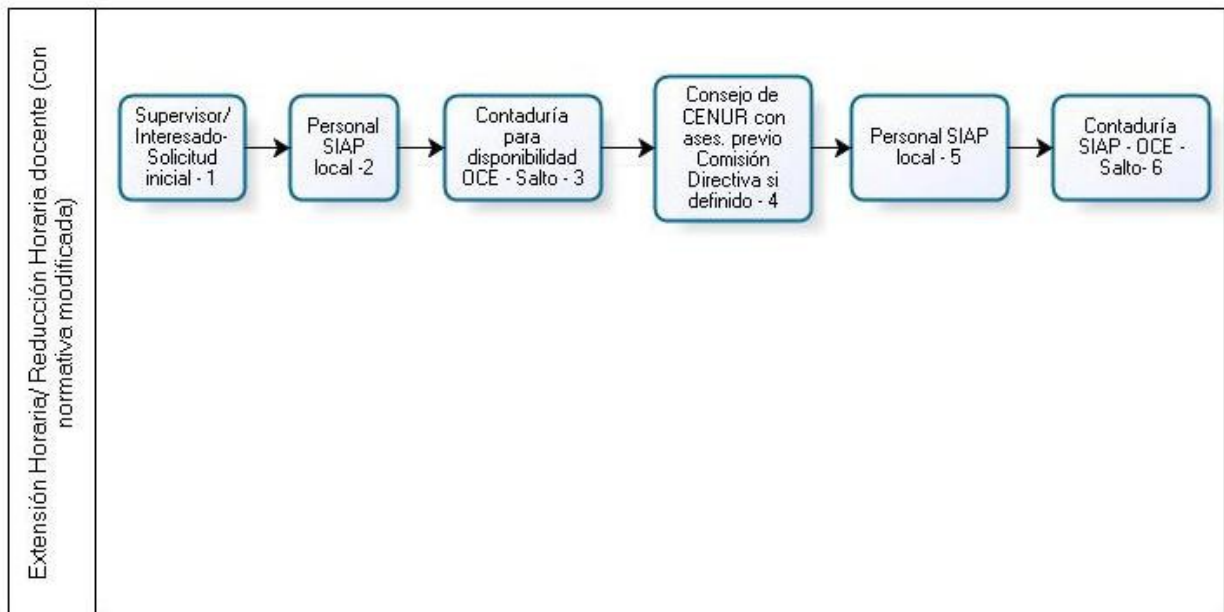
Extensión Horaria/ Reducción Horaria docente (con normativa modificada)

Supervisor/ Interesado- Solicitud inicial - 1

Personal SIAP local -2

Contaduría para disponibilidad OCE - Salto - 3

Consejo de CENUR con ases. previo Comisión Directiva si definido - 4

Personal SIAP local - 5

Contaduría SIAP - OCE - Salto- 6